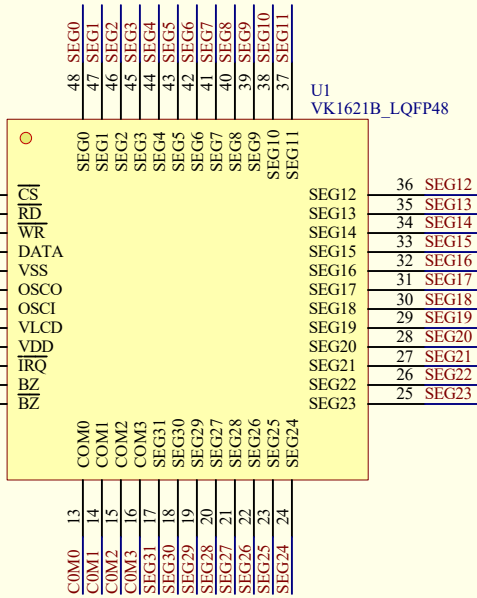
SEG0 SEG1 SEG2 SEG3 SEG4 SEG5 SEG6 SEG7 SEG8 SEG9 SEG10 SEG11

48 47 46 45 44 43 42 41 40 39 38 37

U1
VK1621B_LQFP48

SEG0 SEG1 SEG2 SEG3 SEG4 SEG5 SEG6 SEG7 SEG8 SEG9 SEG10 SEG11

$\overline{CS}$
$\overline{RD}$
$\overline{WR}$
DATA
VSS
OSCO
OSCI
VLCD
VDD
$\overline{IRQ}$
BZ
$\overline{BZ}$

SEG12 36 SEG12
SEG13 35 SEG13
SEG14 34 SEG14
SEG15 33 SEG15
SEG16 32 SEG16
SEG17 31 SEG17
SEG18 30 SEG18
SEG19 29 SEG19
SEG20 28 SEG20
SEG21 27 SEG21
SEG22 26 SEG22
SEG23 25 SEG23

COM0 COM1 COM2 COM3 SEG31 SEG30 SEG29 SEG27 SEG28 SEG26 SEG25 SEG24

13 14 15 16 17 18 19 20 21 22 23 24

COM0 COM1 COM2 COM3 SEG31 SEG30 SEG29 SEG28 SEG27 SEG26 SEG25 SEG24